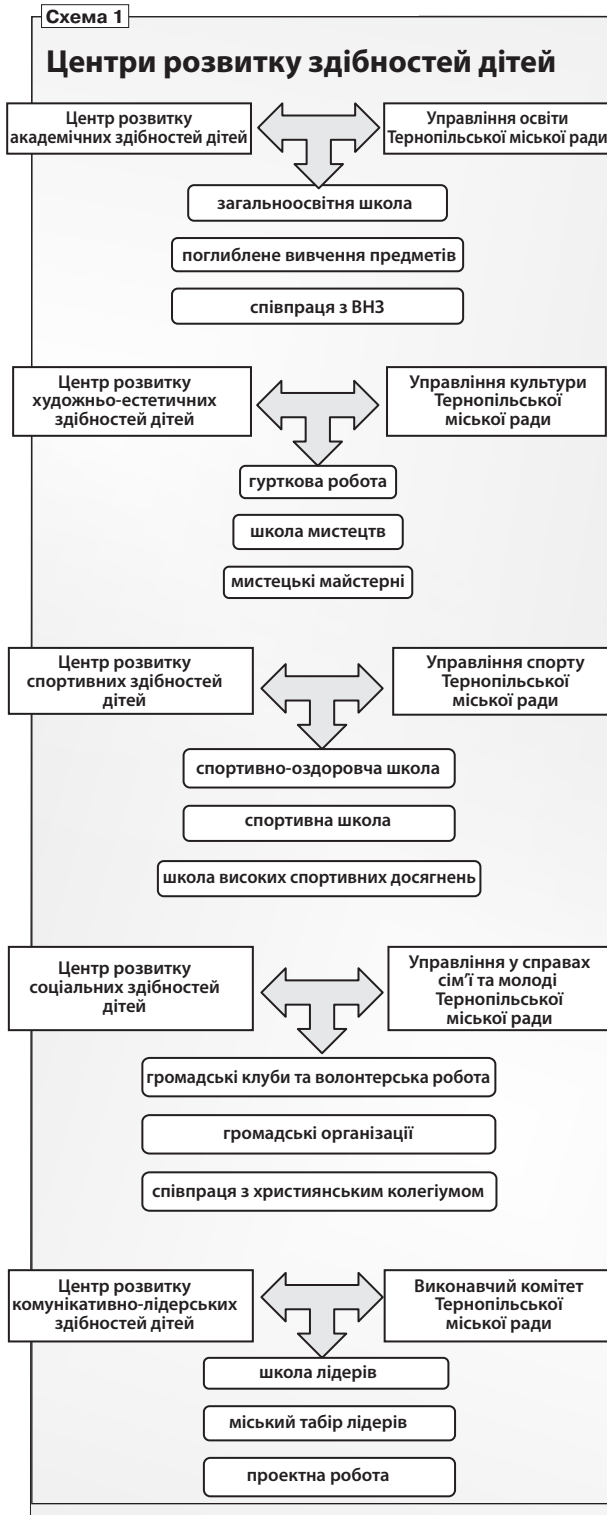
Схема 1

Центри розвитку здібностей дітей

Центр розвитку академічних здібностей дітей

Управління освіти Тернопільської міської ради

загальноосвітня школа

поглиблене вивчення предметів

співпраця з ВНЗ

Центр розвитку художньо-естетичних здібностей дітей

Управління культури Тернопільської міської ради

гурткова робота

школа мистецтв

мистецькі майстерні

Центр розвитку спортивних здібностей дітей

Управління спорту Тернопільської міської ради

спортивно-оздоровча школа

спортивна школа

школа високих спортивних досягнень

Центр розвитку соціальних здібностей дітей

Управління у справах сім'ї та молоді Тернопільської міської ради

громадські клуби та волонтерська робота

громадські організації

співпраця з християнським колегіумом

Центр розвитку комунікативно-лідерських здібностей дітей

Виконавчий комітет Тернопільської міської ради

школа лідерів

міський табір лідерів

проектна робота